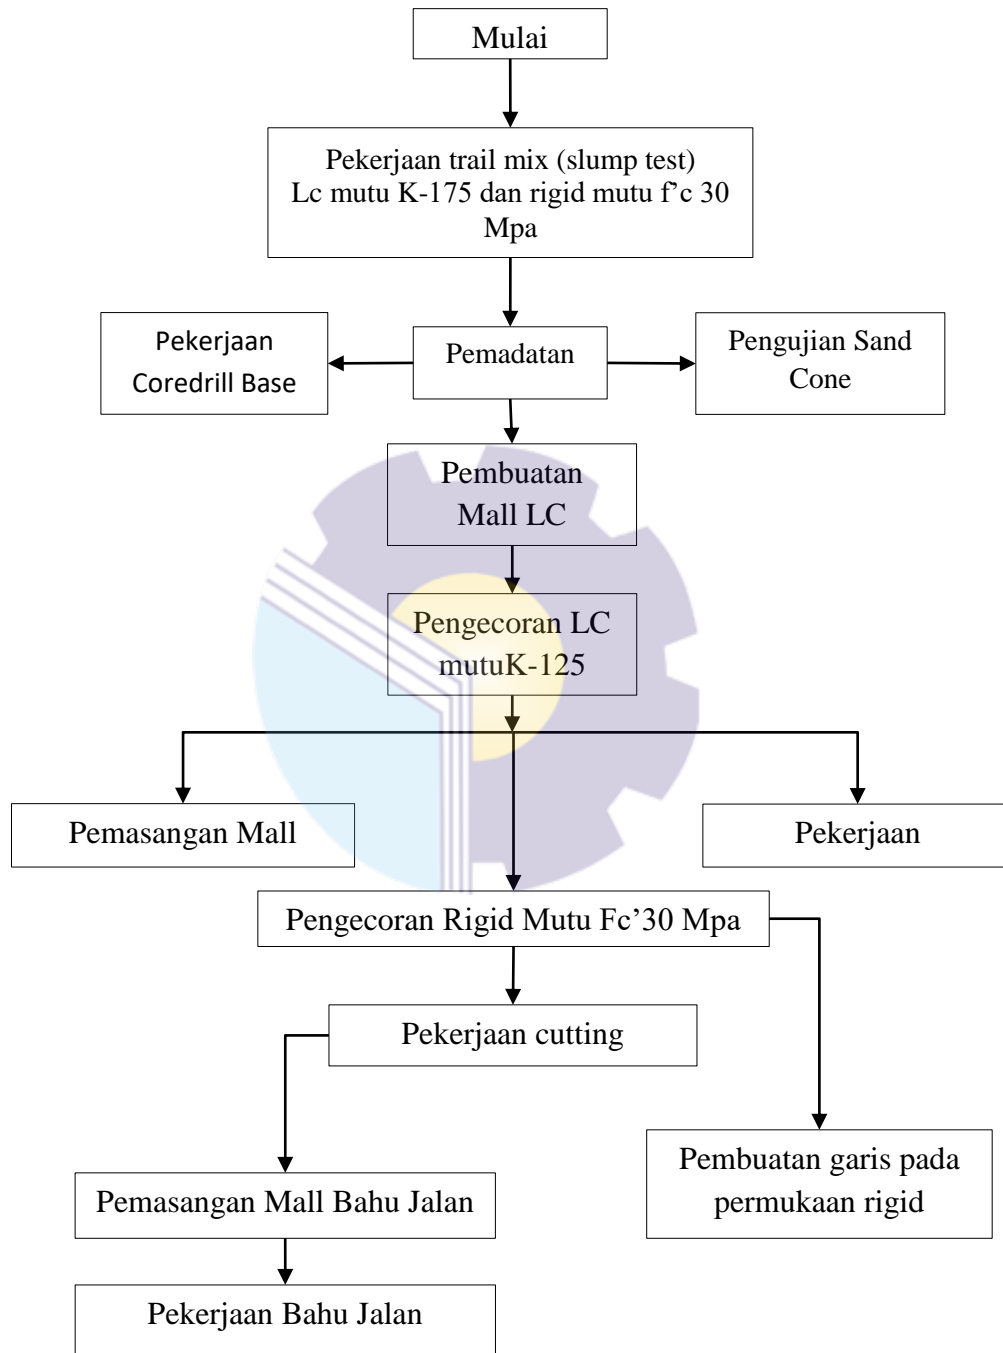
Mulai

Pekerjaan trail mix (slump test) Lc mutu K-175 dan rigid mutu f'c 30 Mpa

Pekerjaan Coredrill Base

Pemadatan

Pengujian Sand Cone

Pembuatan Mall LC

Pengecoran LC mutuK-125

Pemasangan Mall

Pekerjaan

Pengecoran Rigid Mutu Fc'30 Mpa

Pekerjaan cutting

Pemasangan Mall Bahu Jalan

Pembuatan garis pada permukaan rigid

Pekerjaan Bahu Jalan